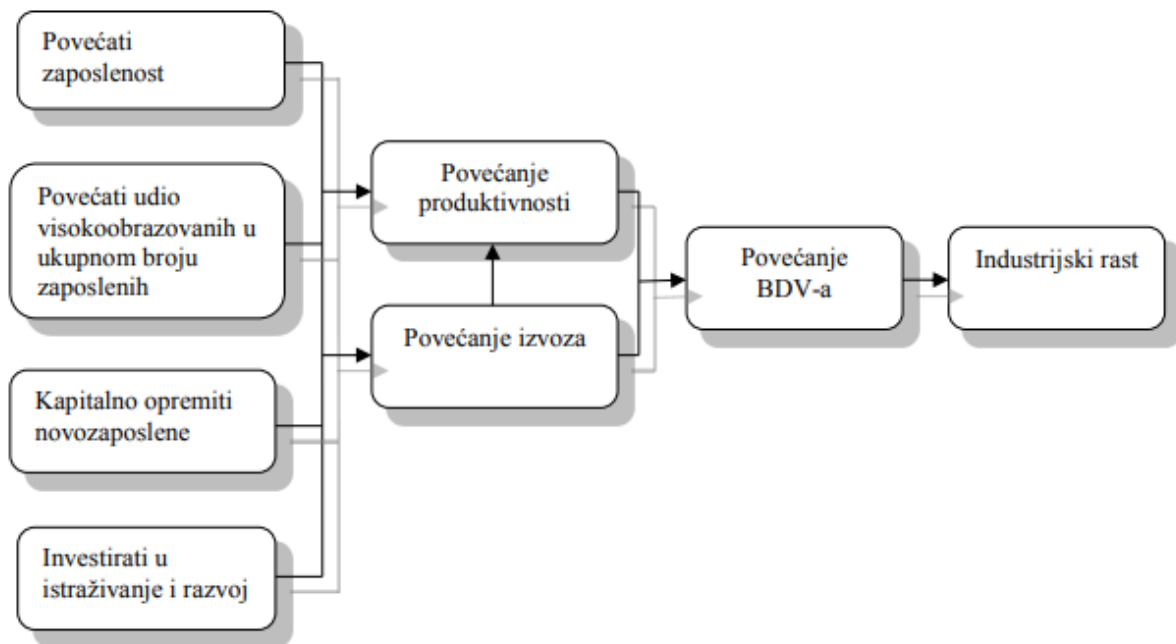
Povećati zaposlenost

Povećati udio visokoobrazovanih u ukupnom broju zaposlenih

Kapitalno opremiti novozaposlene

Investirati u istraživanje i razvoj

Povećanje produktivnosti

Povećanje izvoza

Povećanje BDV-a

Industrijski rast